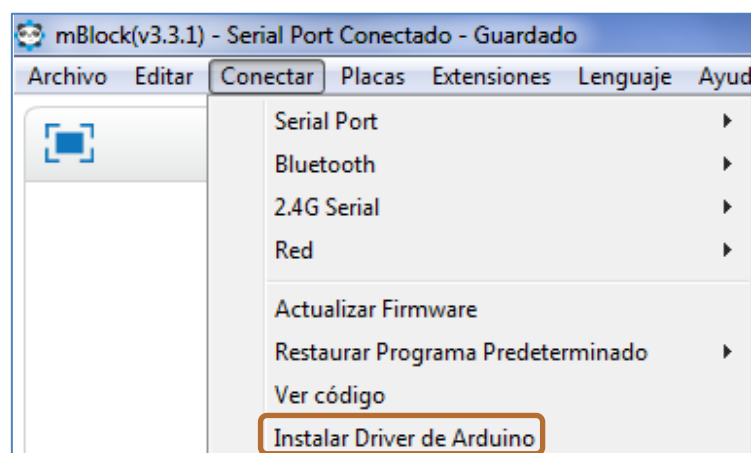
mBlock(v3.3.1) - Serial Port Conectado - Guardado

Archivo Editar Conectar Placas Extensiones Lenguaje Ayud

Serial Port
Bluetooth
2.4G Serial
Red
Actualizar Firmware
Restaurar Programa Predeterminado
Ver código
Instalar Driver de Arduino